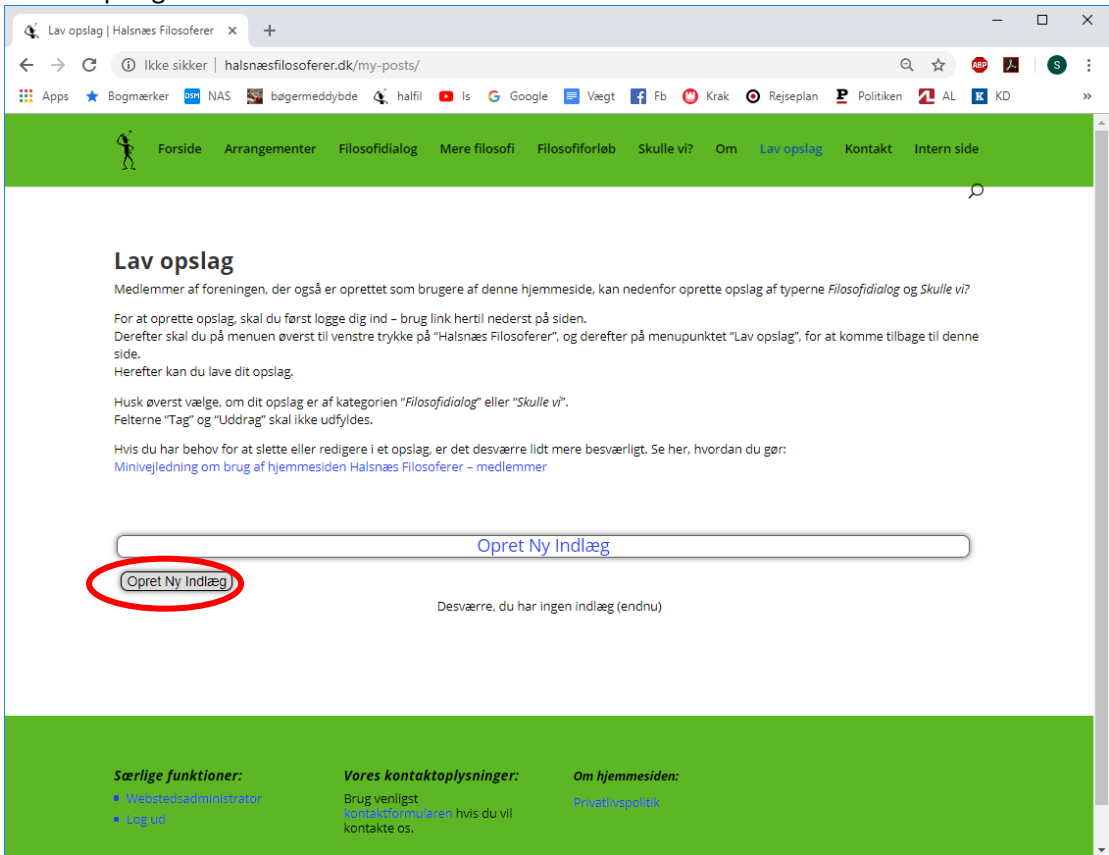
Lav opslag | Halsnæs Filosoferer ×
+
Ikke sikker | halsnæsfilosoferer.dk/my-posts/
Apps Bogmærker NAS bøgermeddybde halfil ls Google Vægt Fb Krak Rejseplan Politiken AL KD

Forside Arrangementer Filosofidialog Mere filosofi Filosofiforløb Skulle vi? Om Lav opslag Kontakt Intern side

Lav opslag

Medlemmer af foreningen, der også er oprettet som brugere af denne hjemmeside, kan nedenfor oprette opslag af typerne *Filosofidialog* og *Skulle vi?*

For at oprette opslag, skal du først logge dig ind – brug link hertil nederst på siden.
Derefter skal du på menuen øverst til venstre trykke på "Halsnæs Filosoferer", og derefter på menupunktet "Lav opslag", for at komme tilbage til denne side.
Herefter kan du lave dit opslag.

Husk øverst vælge, om dit opslag er af kategorien "*Filosofidialog*" eller "*Skulle vi*".
Felterne "Tag" og "Uddrag" skal ikke udfyldes.

Hvis du har behov for at slette eller redigere i et opslag, er det desværre lidt mere besværligt. Se her, hvordan du gør:
Minivejledning om brug af hjemmesiden Halsnæs Filosoferer – medlemmer

Opret Ny Indlæg

Opret Ny Indlæg

Desværre, du har ingen indlæg (endnu)

Særlige funktioner:
• Webstedsadministrator
• Log ud

Vores kontaktoplysninger:
Brug venligst kontaktformularen hvis du vil kontakte os.

Om hjemmesiden:
Privatlivspolitik